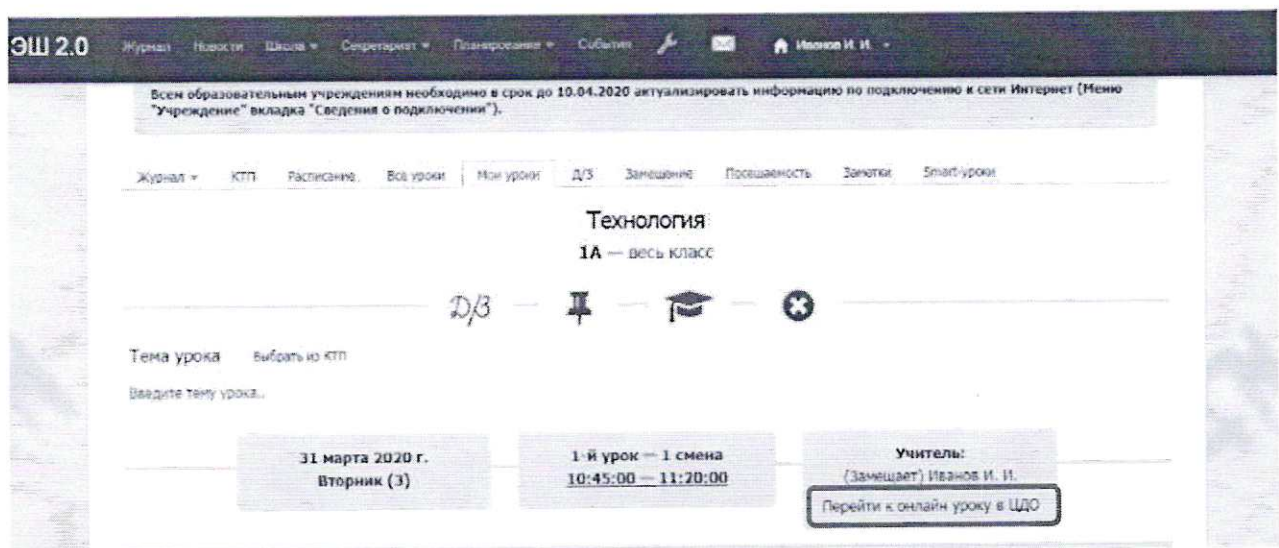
ЭШ 2.0 Журнал Новости Школа ▾ Секретариат ▾ Планирование ▾ События Иванов И. И. ▾

Всем образовательным учреждениям необходимо в срок до 10.04.2020 актуализировать информацию по подключению к сети Интернет (Меню "Учреждение" вкладка "Сведения о подключении").

Журнал ▾ КТП Расписание Все уроки Мои уроки Д/З Замещение Посещаемость Заметки Smart-уроки

Технология
1А — весь класс

Д/З

Тема урока Выбрать из КТП
Введите тему урока...

31 марта 2020 г.
Вторник (3)

1-й урок — 1 смена
10:45:00 — 11:20:00

Учитель:
(Замещает) Иванов И. И.
Перейти к онлайн уроку в ЦДО